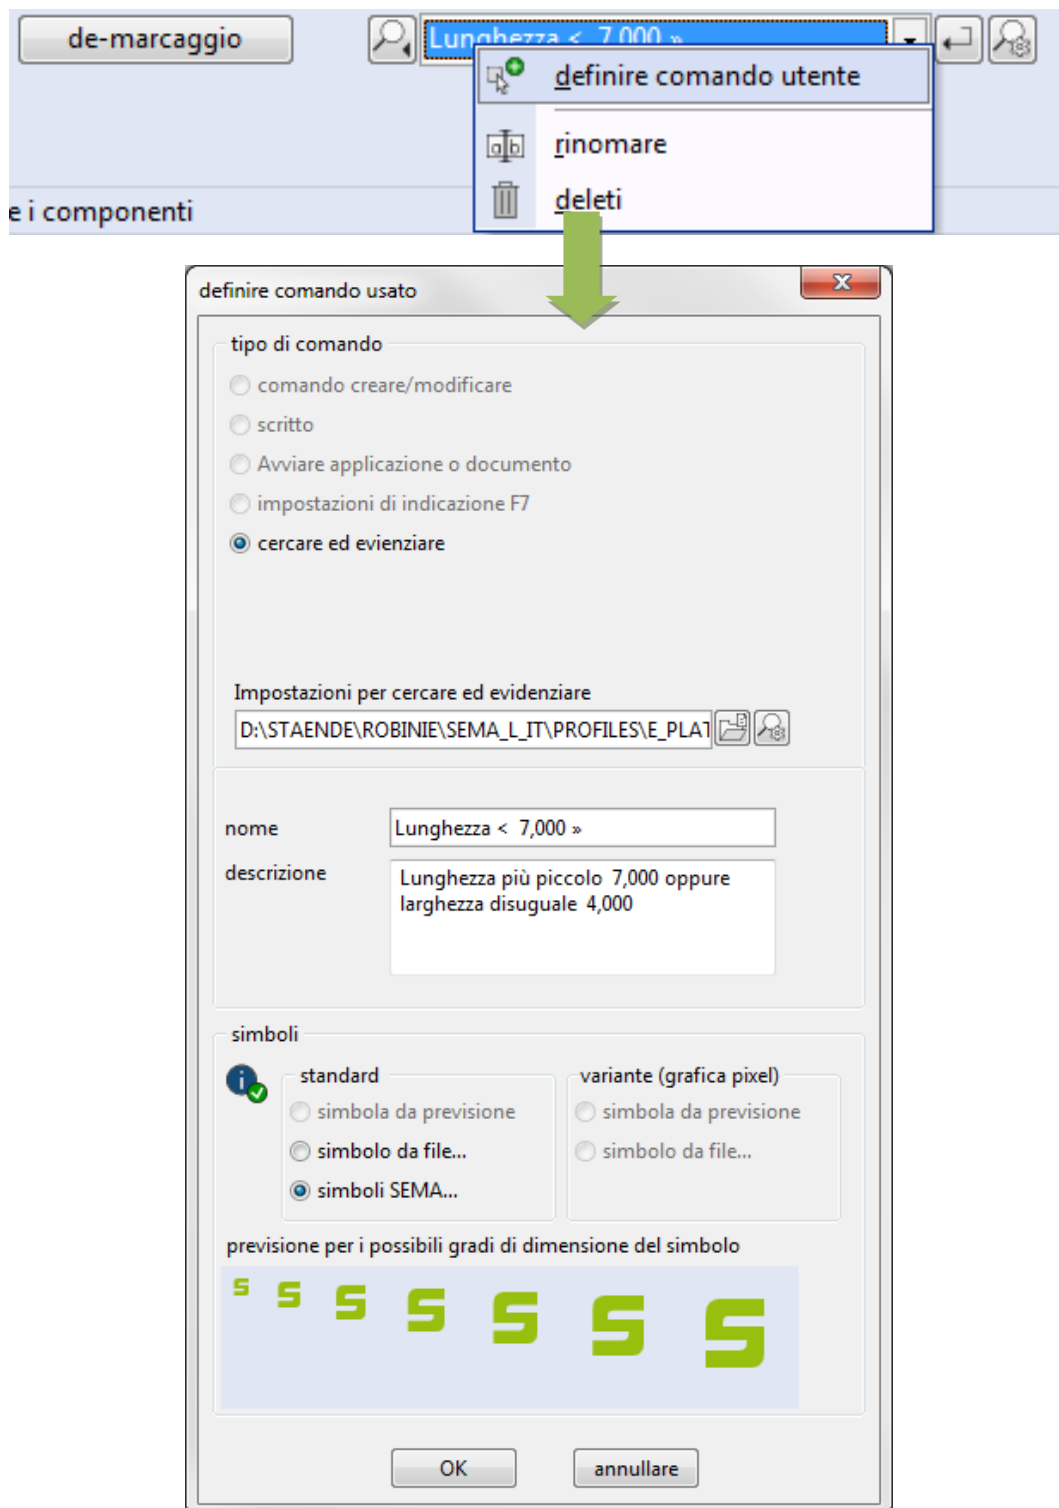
de-marcaggio

Lunghezza < 7,000 »

definire comando utente

rinomare

deleti

e i componenti

definire comando usato

tipo di comando

comando creare/modificare

scritto

Avviare applicazione o documento

impostazioni di indicazione F7

cercare ed evienziare

Impostazioni per cercare ed evidenziare

D:\STAENDE\ROBINIE\SEMA_L_IT\PROFILES\E_PLAT

nome

Lunghezza < 7,000 »

descrizione

Lunghezza più piccolo 7,000 oppure larghezza disuguale 4,000

simboli

standard

simbola da previsione

simbolo da file...

simboli SEMA...

variante (grafica pixel)

simbola da previsione

simbolo da file...

previsione per i possibili gradi di dimensione del simbolo

OK

annullare